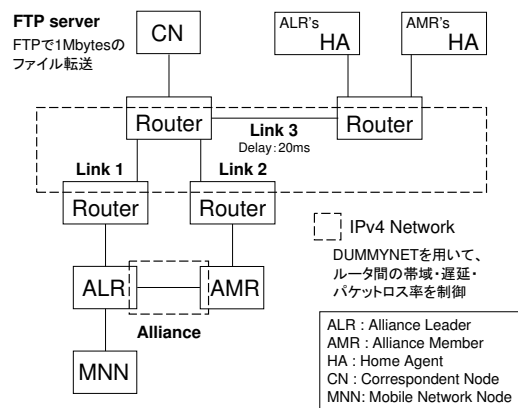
FTP server
FTPで1Mbytesのファイル転送

CN

ALR's
HA

AMR's
HA

Router

Link 3
Delay: 20ms

Router

Link 1

Link 2

Router

Router

IPv4 Network

DUMMYNETを用いて、ルータ間の帯域・遅延・パケットロス率を制御

ALR

AMR

Alliance

MNN

ALR : Alliance Leader
AMR : Alliance Member
HA : Home Agent
CN : Correspondent Node
MNN: Mobile Network Node